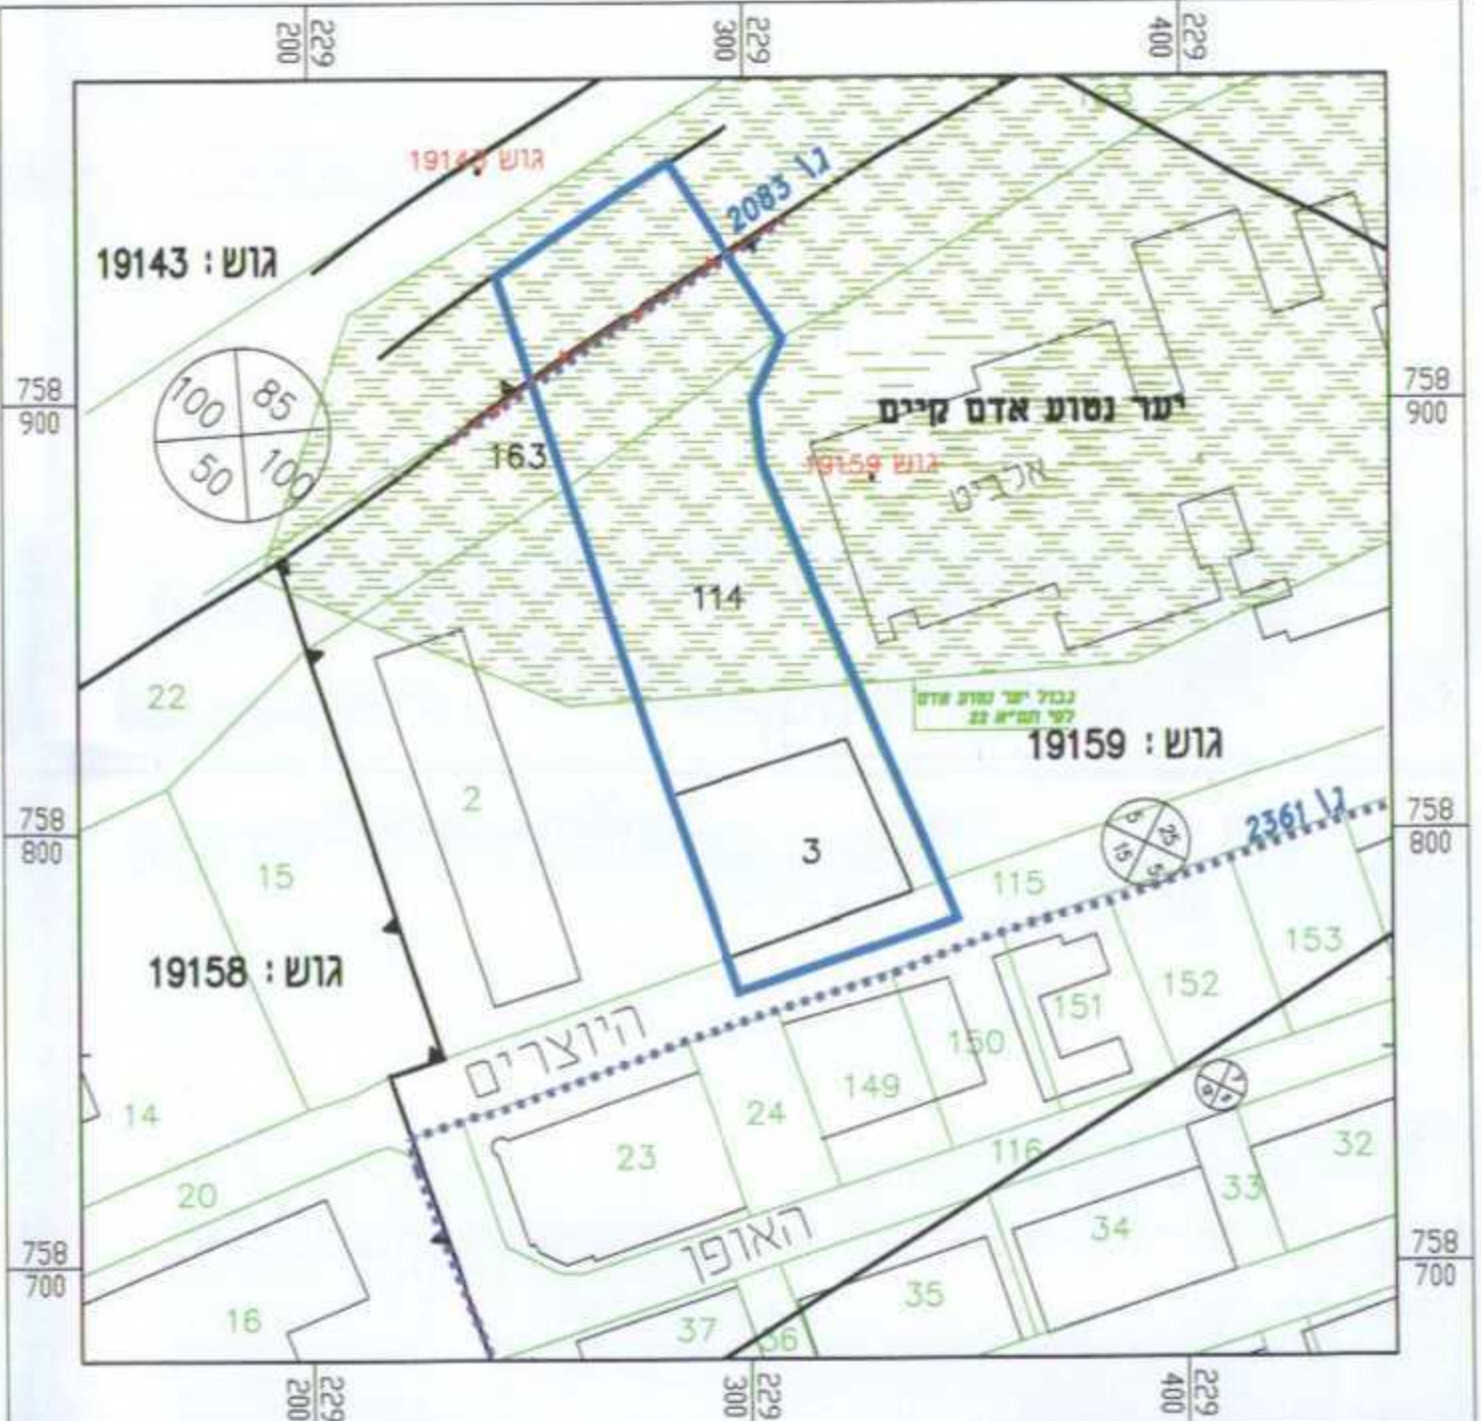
229
200

229
300

229
400

גוש 19140

ג/ 2083

גוש : 19143

758
900

100
85
50
100

163

יער נטוע אדם קיים

גוש 19159

אלבית

114

758
900

22

גבול יער נטוע אדם
לפי תמ"א 22

גוש : 19159

2

758
800

15

3

115

ג/ 2361

758
800

153

גוש : 19158

152

151

היוצרים

150

149

14

24

23

116

32

33

20

34

758
700

האופן

758
700

35

16

37

36

229
200

229
300

229
400